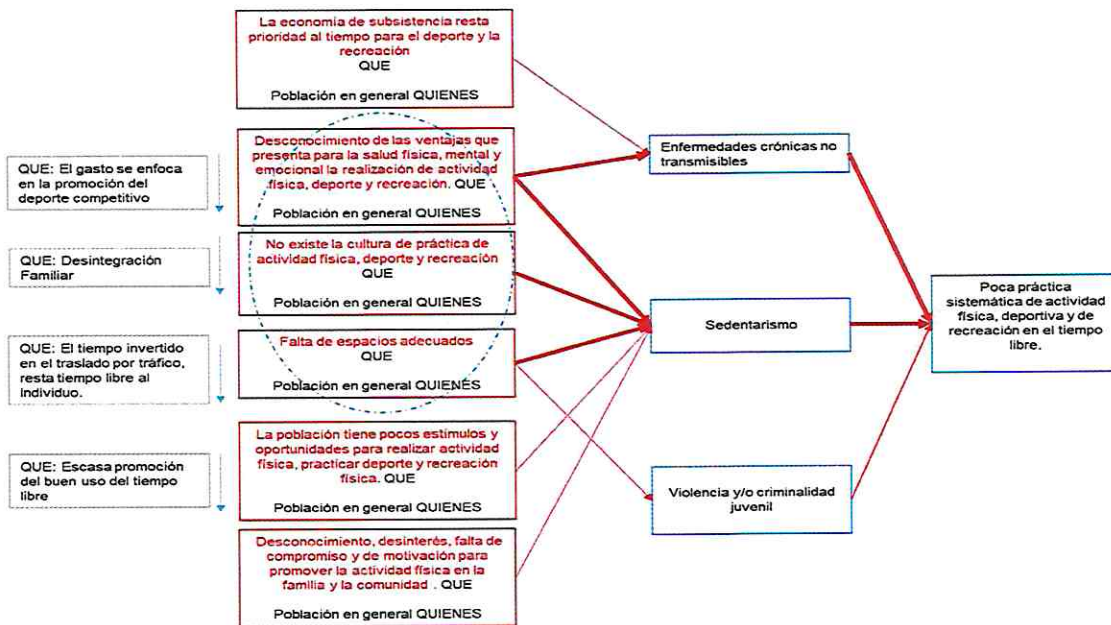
La economía de subsistencia resta prioridad al tiempo para el deporte y la recreación
QUE

Población en general QUIENES

Desconocimiento de las ventajas que presenta para la salud física, mental y emocional la realización de actividad física, deporte y recreación. QUE

Población en general QUIENES

No existe la cultura de práctica de actividad física, deporte y recreación
QUE

Población en general QUIENES

Falta de espacios adecuados
QUE

Población en general QUIENES

La población tiene pocos estímulos y oportunidades para realizar actividad física, practicar deporte y recreación física. QUE

Población en general QUIENES

Desconocimiento, desinterés, falta de compromiso y de motivación para promover la actividad física en la familia y la comunidad . QUE

Población en general QUIENES

QUE: El gasto se enfoca en la promoción del deporte competitivo

QUE: Desintegración Familiar

QUE: El tiempo invertido en el traslado por tráfico, resta tiempo libre al individuo.

QUE: Escasa promoción del buen uso del tiempo libre

Enfermedades crónicas no transmisibles

Sedentarismo

Violencia y/o criminalidad juvenil

Poca práctica sistemática de actividad física, deportiva y de recreación en el tiempo libre.